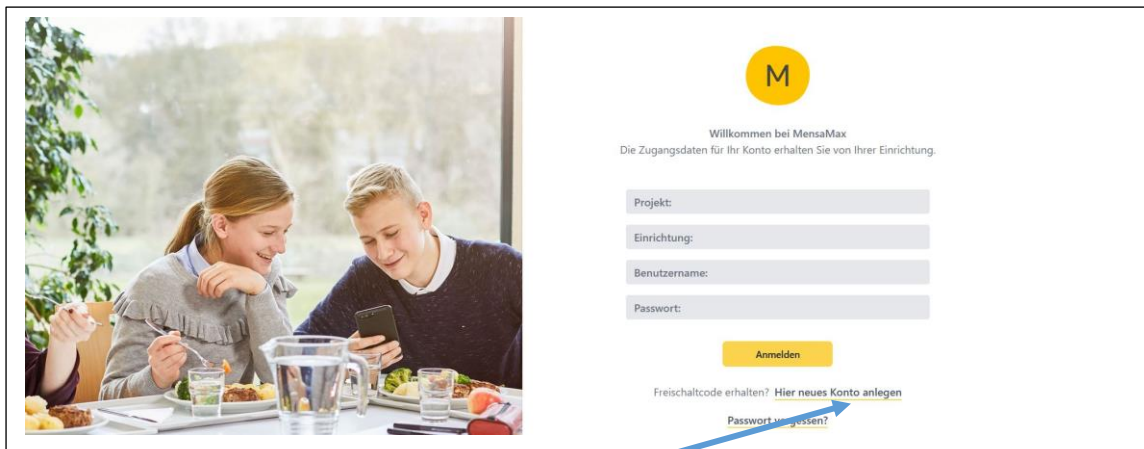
M

Willkommen bei MensaMax
Die Zugangsdaten für Ihr Konto erhalten Sie von Ihrer Einrichtung.

Projekt:

Einrichtung:

Benutzername:

Passwort:

Anmelden

Freischaltcode erhalten? Hier neues Konto anlegen

Passwort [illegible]gessen?